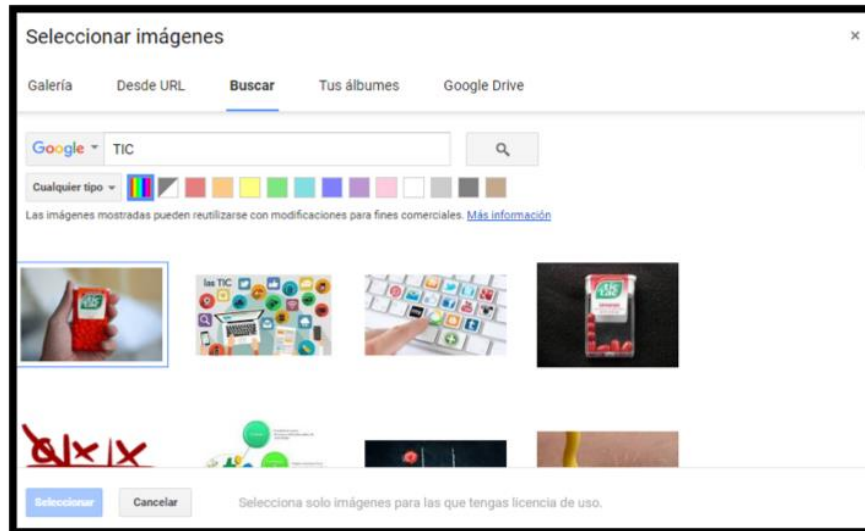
Seleccionar imágenes

×

Galería Desde URL Buscar Tus álbumes Google Drive

Google TIC

Cualquier tipo

Las imágenes mostradas pueden reutilizarse con modificaciones para fines comerciales. Más información

las TIC

tic tac

Seleccionar Cancelar Selecciona solo imágenes para las que tengas licencia de uso.